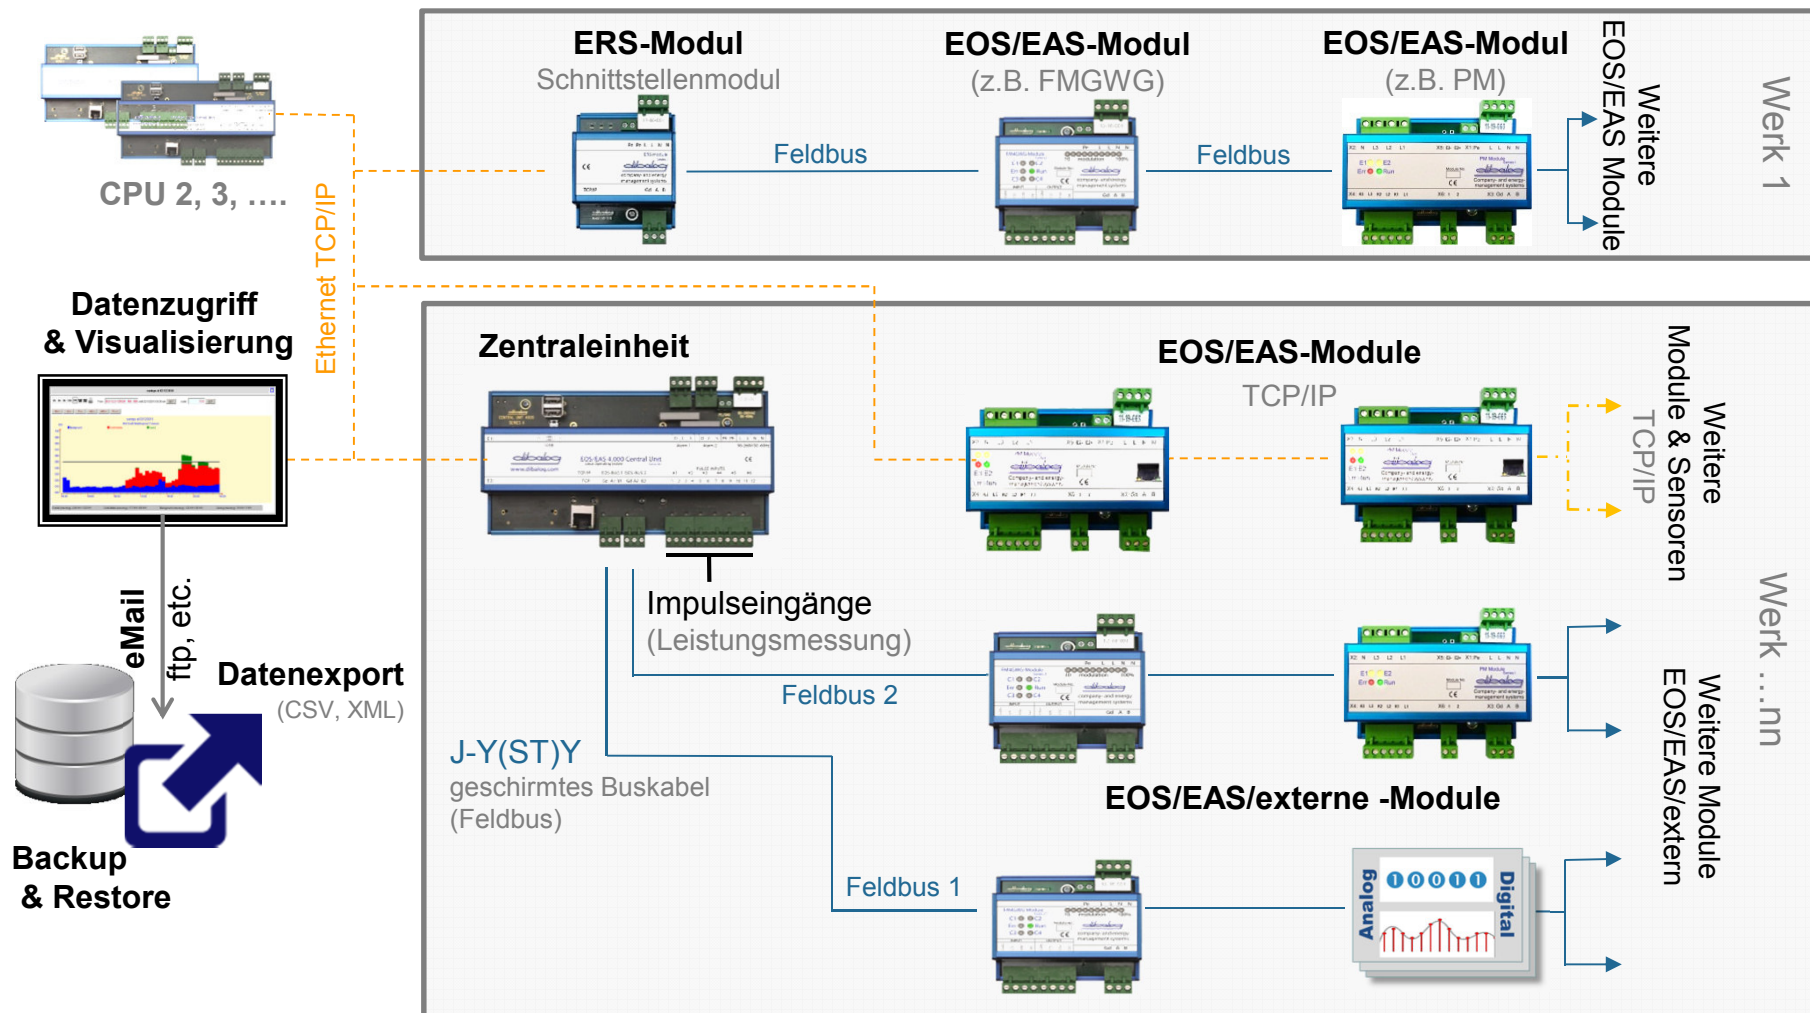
CPU 2, 3, ….

Ethernet TCP/IP

ERS-Modul
Schnittstellenmodul

EOS/EAS-Modul
(z.B. FMGWG)

EOS/EAS-Modul
(z.B. PM)

Feldbus

Feldbus

Weitere EOS/EAS Module

Werk 1

Datenzugriff & Visualisierung

Zentraleinheit

EOS/EAS-Module
TCP/IP

Weitere Module & Sensoren TCP/IP

Werk …nn

eMail

ftp, etc.

Datenexport
(CSV, XML)

Impulseingänge
(Leistungsmessung)

Feldbus 2

J-Y(ST)Y
geschirmtes Buskabel
(Feldbus)

EOS/EAS/externe -Module

Weitere Module EOS/EAS/extern

Backup & Restore

Feldbus 1

Analog

Digital